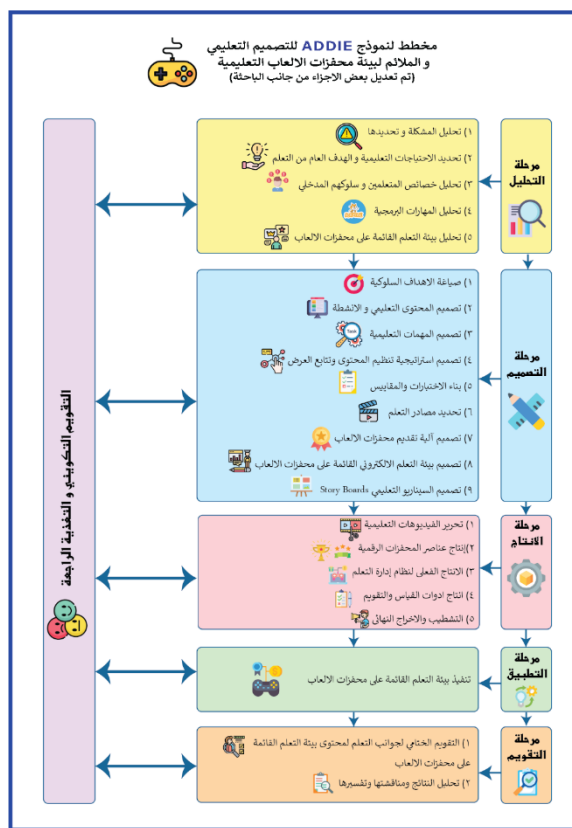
مخطط لنموذج ADDIE للتصميم التعليمي
و الملائم لبيئة محفزات الالعاب التعليمية
(تم تعديل بعض الاجزاء من جانب الباحثة)

مرحلة التحليل

١) تحليل المشكلة و تحديدها
٢) تحديد الاحتياجات التعليمية و الهدف العام من التعلم
٣) تحليل خصائص المتعلمين و سلوكهم المدخلي
٤) تحليل المهارات البرمجية
٥) تحليل بيئة التعلم القائمة على محفزات الالعاب

مرحلة التصميم

١) صياغة الاهداف السلوكية
٢) تصميم المحتوى التعليمي و الانشطة
٣) تصميم المهمات التعليمية
٤) تصميم استراتيجية تنظيم المحتوى وتتابع العرض
٥) بناء الاختبارات والمقاييس
٦) تحديد مصادر التعلم
٧) تصميم آلية تقديم محفزات الالعاب
٨) تصميم بيئة التعلم الالكتروني القائمة على محفزات الالعاب
٩) تصميم السيناريو التعليمي Story Boards

مرحلة الانتاج

١) تحرير الفيديوهات التعليمية
٢)إنتاج عناصر المحفزات الرقمية
٣) الانتاج الفعلى لنظام إدارة التعلم
٤) انتاج أدوات القياس والتقويم
٥) التشطيب والاخراج النهائى

مرحلة التطبيق

تنفيذ بيئة التعلم القائمة على محفزات الالعاب

مرحلة التقويم

١) التقويم الختامي لجوانب التعلم لمحتوى بيئة التعلم القائمة على محفزات الالعاب
٢) تحليل النتائج ومناقشتها وتفسيرها

التقويم التكويني و التغذية الراجعة